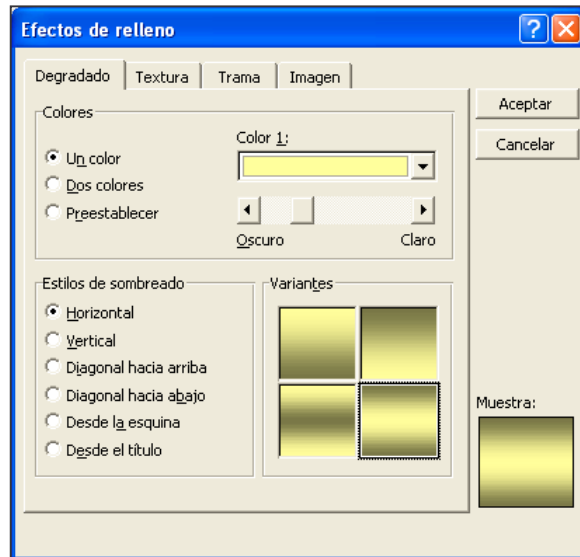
Efectos de relleno

Degradado | Textura | Trama | Imagen

Aceptar

Cancelar

Colores

Color 1:

Un color
Dos colores
Preestablecer

Oscuro
Claro

Estilos de sombreado

Horizontal
Vertical
Diagonal hacia arriba
Diagonal hacia abajo
Desde la esquina
Desde el título

Variantes

Muestra: